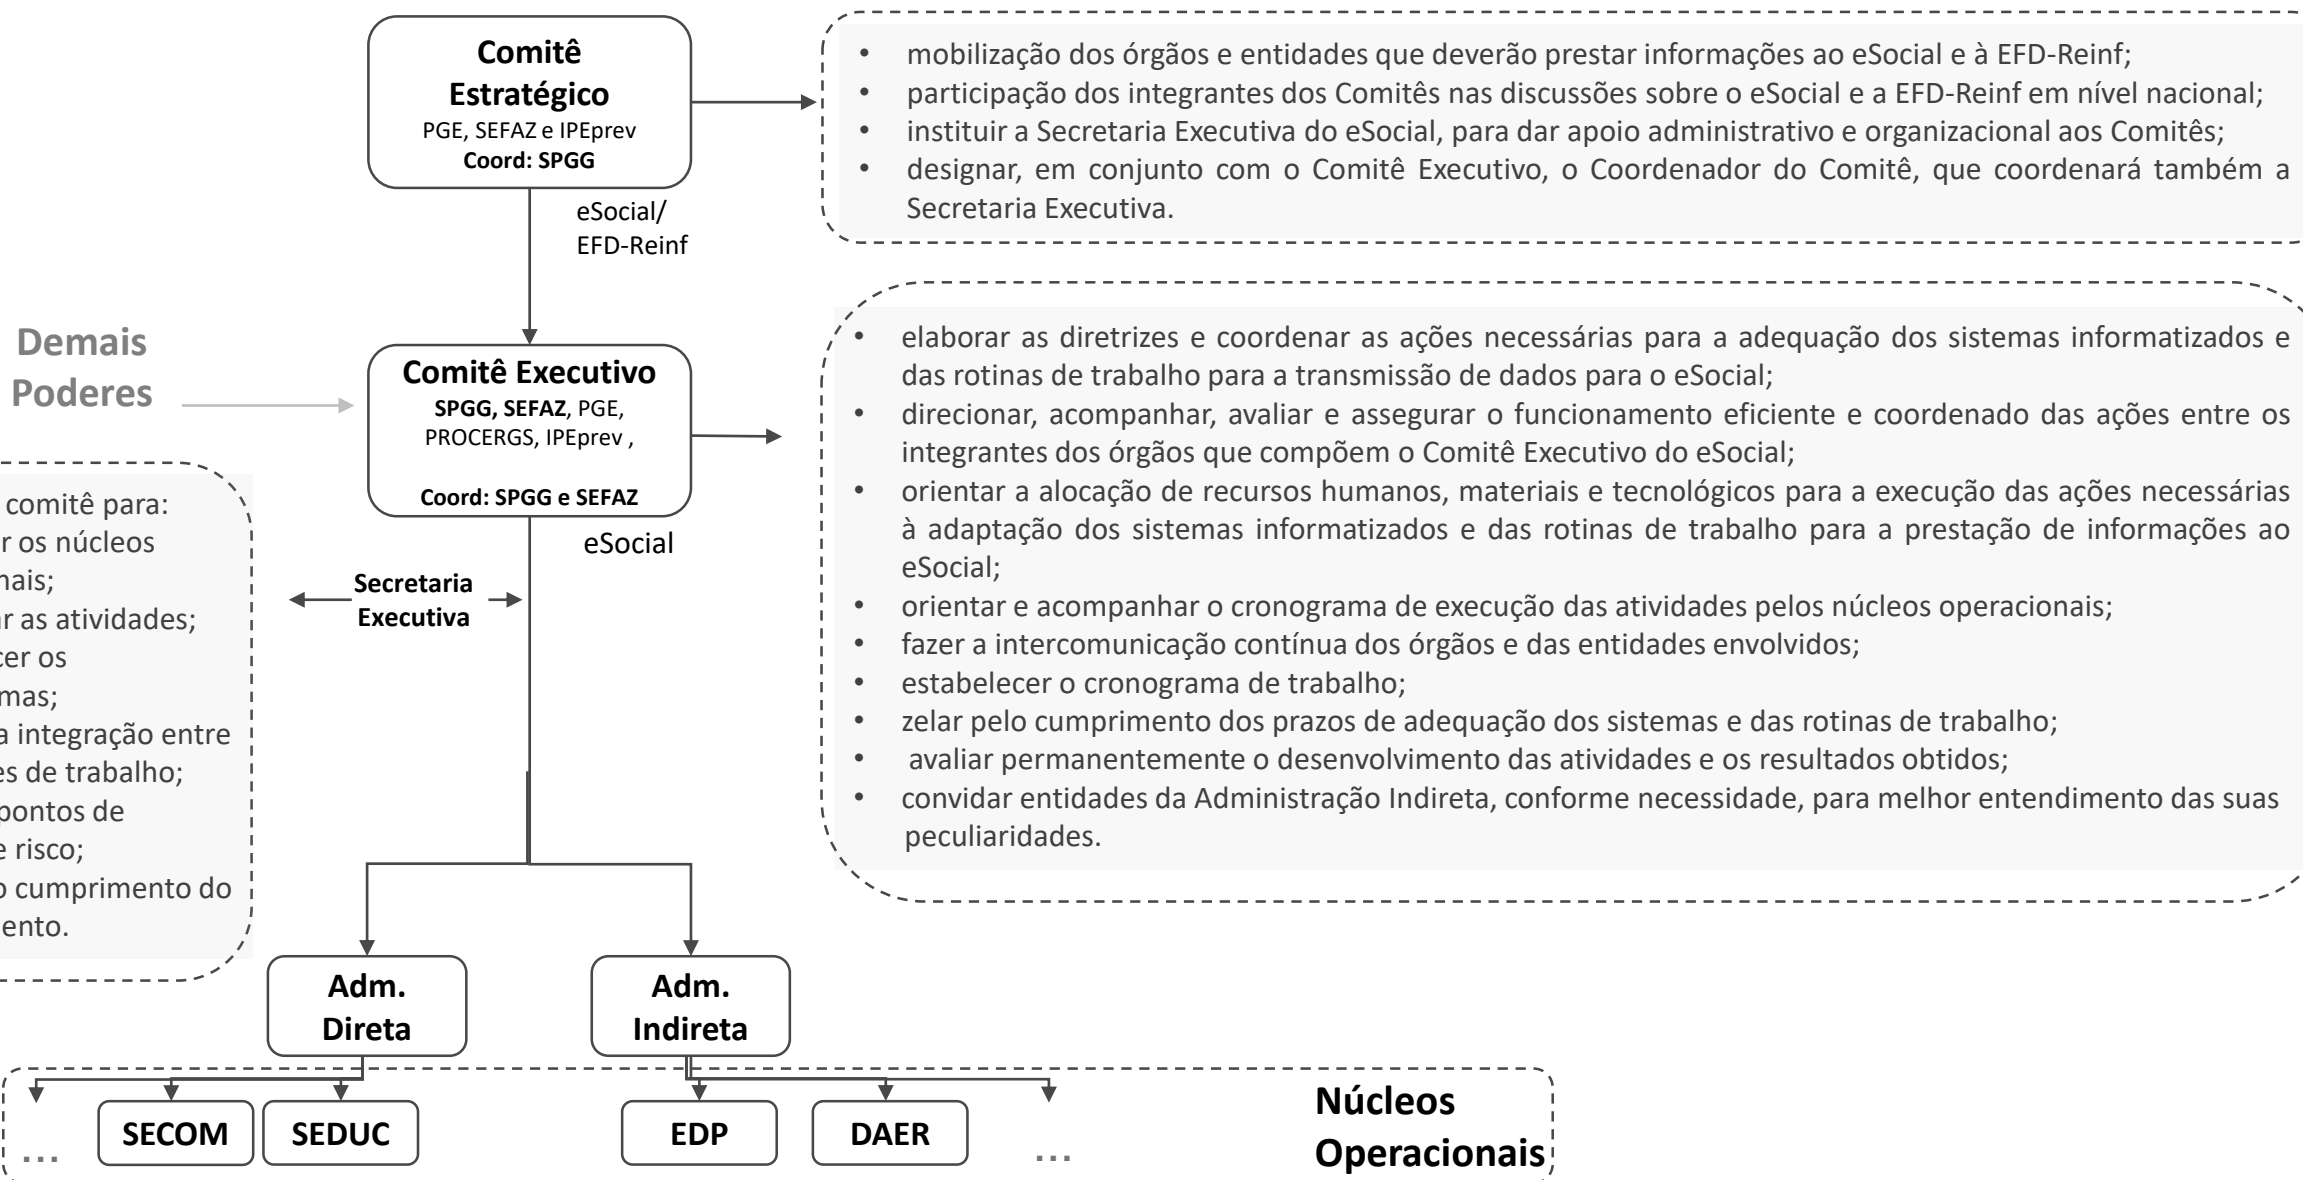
Comitê Estratégico
PGE, SEFAZ e IPEprev
Coord: SPGG

eSocial/ EFD-Reinf

- mobilização dos órgãos e entidades que deverão prestar informações ao eSocial e à EFD-Reinf;
- participação dos integrantes dos Comitês nas discussões sobre o eSocial e a EFD-Reinf em nível nacional;
- instituir a Secretaria Executiva do eSocial, para dar apoio administrativo e organizacional aos Comitês;
- designar, em conjunto com o Comitê Executivo, o Coordenador do Comitê, que coordenará também a Secretaria Executiva.

Demais Poderes

Comitê Executivo
SPGG, SEFAZ, PGE, PROCERGS, IPEprev ,
Coord: SPGG e SEFAZ

eSocial

- elaborar as diretrizes e coordenar as ações necessárias para a adequação dos sistemas informatizados e das rotinas de trabalho para a transmissão de dados para o eSocial;
- direcionar, acompanhar, avaliar e assegurar o funcionamento eficiente e coordenado das ações entre os integrantes dos órgãos que compõem o Comitê Executivo do eSocial;
- orientar a alocação de recursos humanos, materiais e tecnológicos para a execução das ações necessárias à adaptação dos sistemas informatizados e das rotinas de trabalho para a prestação de informações ao eSocial;
- orientar e acompanhar o cronograma de execução das atividades pelos núcleos operacionais;
- fazer a intercomunicação contínua dos órgãos e das entidades envolvidos;
- estabelecer o cronograma de trabalho;
- zelar pelo cumprimento dos prazos de adequação dos sistemas e das rotinas de trabalho;
- avaliar permanentemente o desenvolvimento das atividades e os resultados obtidos;
- convidar entidades da Administração Indireta, conforme necessidade, para melhor entendimento das suas peculiaridades.

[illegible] comitê para:
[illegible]r os núcleos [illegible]nais;
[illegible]r as atividades;
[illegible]cer os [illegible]mas;
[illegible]a integração entre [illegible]es de trabalho;
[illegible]pontos de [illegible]e risco;
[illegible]o cumprimento do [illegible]ento.

Secretaria Executiva

Adm. Direta

Adm. Indireta

...
SECOM
SEDUC
EDP
DAER
...

Núcleos Operacionais